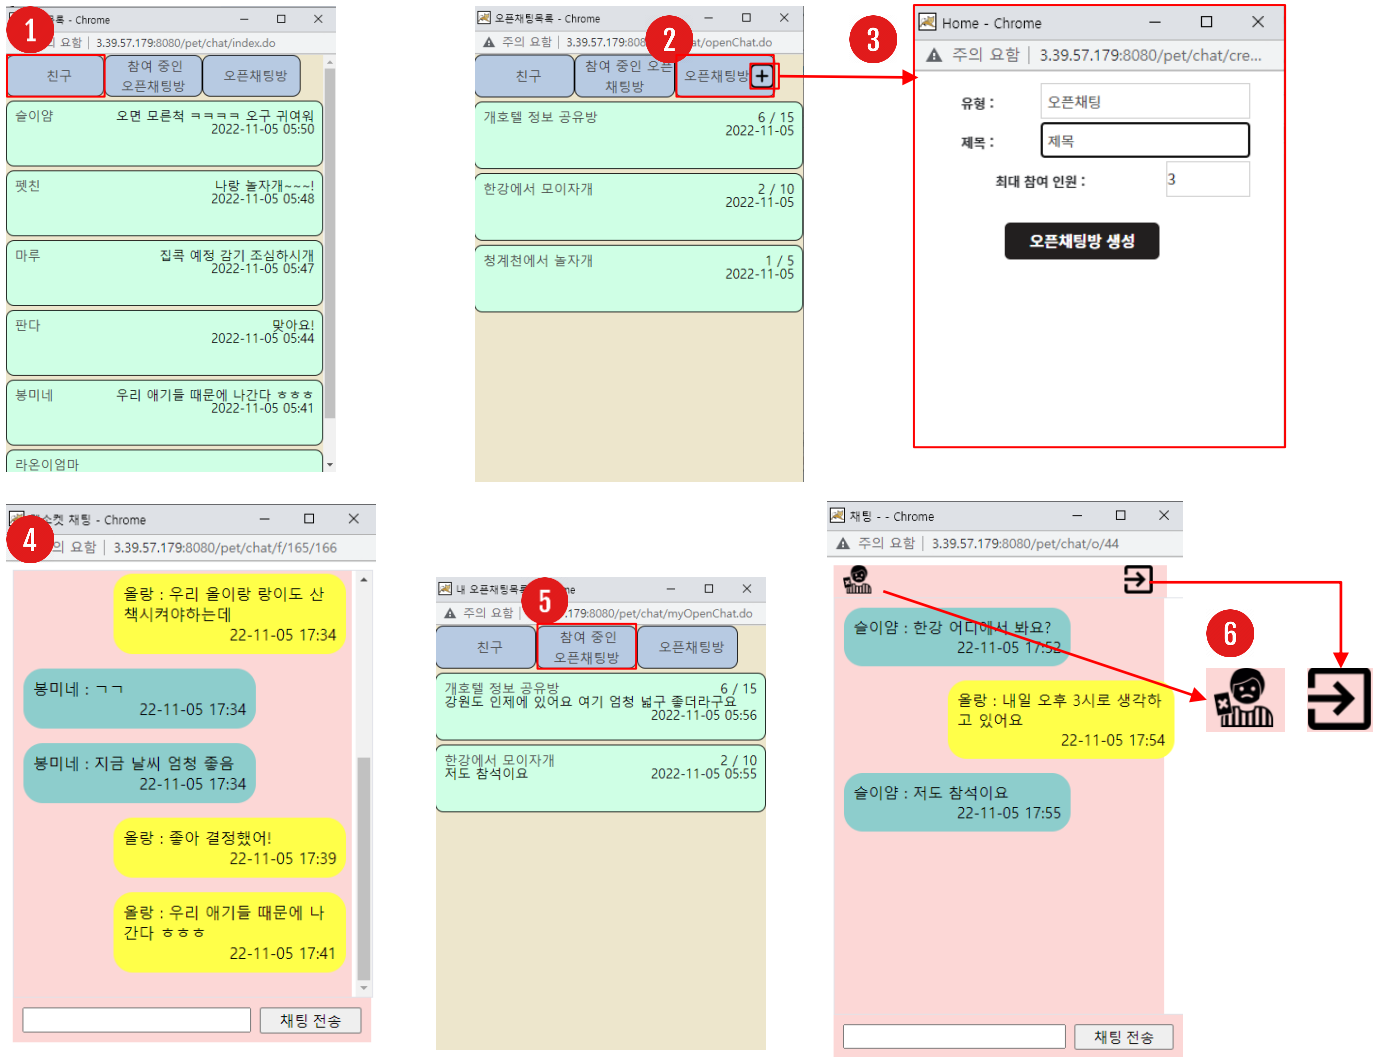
1
록 - Chrome
요함 | 3.39.57.179:8080/pet/chat/index.do
친구
참여 중인 오픈채팅방
오픈채팅방
슬이양 오면 모른척 ㅋㅋㅋㅋ 오구 귀여워 2022-11-05 05:50
펫친 나랑 놀자개~~~! 2022-11-05 05:48
마루 집콕 예정 감기 조심하시개 2022-11-05 05:47
판다 맞아요! 2022-11-05 05:44
봉미네 우리 애기들 때문에 나간다 ㅎㅎㅎ 2022-11-05 05:41
라온이엄마

2
오픈채팅목록 - Chrome
주의 요함 | 3.39.57.179:808 at/openChat.do
친구
참여 중인 오픈채팅방
오픈채팅방
+
개호텔 정보 공유방 6 / 15 2022-11-05
한강에서 모이자개 2 / 10 2022-11-05
청계천에서 놀자개 1 / 5 2022-11-05

3
Home - Chrome
주의 요함 | 3.39.57.179:8080/pet/chat/cre...
유형 : 오픈채팅
제목 : 제목
최대 참여 인원 : 3
오픈채팅방 생성

4
채팅 - Chrome
의 요함 | 3.39.57.179:8080/pet/chat/f/165/166
올랑 : 우리 올이랑 랑이도 산책시켜야하는데 22-11-05 17:34
봉미네 : ㄱㄱ 22-11-05 17:34
봉미네 : 지금 날씨 엄청 좋음 22-11-05 17:34
올랑 : 좋아 결정했어! 22-11-05 17:39
올랑 : 우리 애기들 때문에 나간다 ㅎㅎㅎ 22-11-05 17:41
채팅 전송

5
내 오픈채팅목록
주의 요함 .179:8080/pet/chat/myOpenChat.do
친구
참여 중인 오픈채팅방
오픈채팅방
개호텔 정보 공유방 6 / 15 강원도 인제에 있어요 여기 엄청 넓구 좋더라구요 2022-11-05 05:56
한강에서 모이자개 2 / 10 저도 참석이요 2022-11-05 05:55

채팅 - - Chrome
주의 요함 | 3.39.57.179:8080/pet/chat/o/44
슬이양 : 한강 어디에서 봐요? 22-11-05 17:52
올랑 : 내일 오후 3시로 생각하고 있어요 22-11-05 17:54
슬이양 : 저도 참석이요 22-11-05 17:55
채팅 전송
6